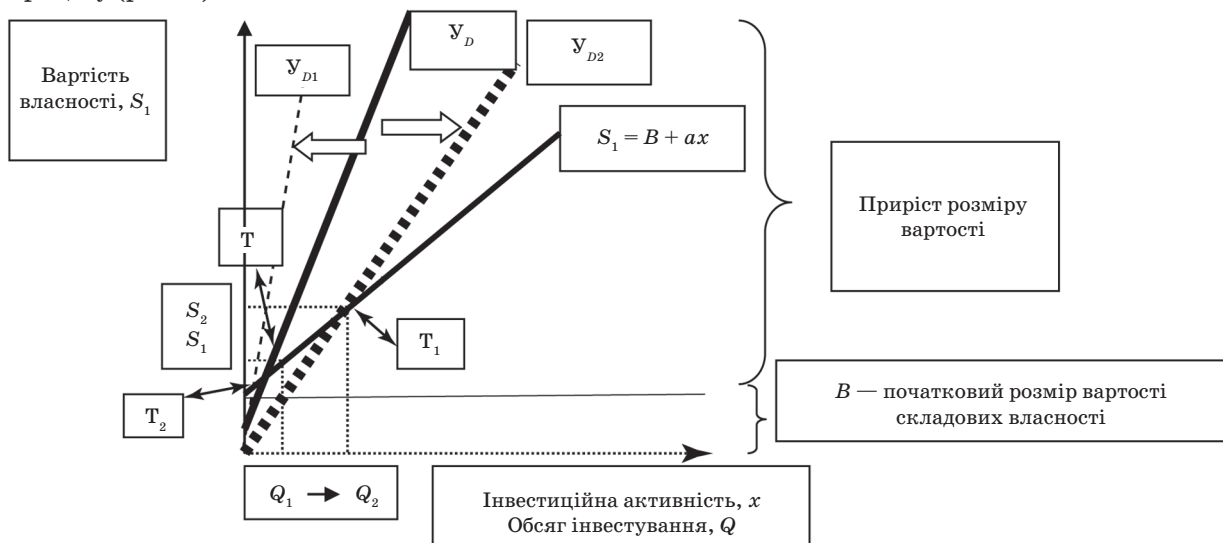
Вартість власності, $S_1$

$У_D$

$У_{D1}$

$У_{D2}$

$S_1 = B + ax$

Приріст розміру вартості

Т

$S_2$
$S_1$

$Т_1$

$Т_2$

$B$ — початковий розмір вартості складових власності

$Q_1 \rightarrow Q_2$

Інвестиційна активність, $x$
Обсяг інвестування, $Q$